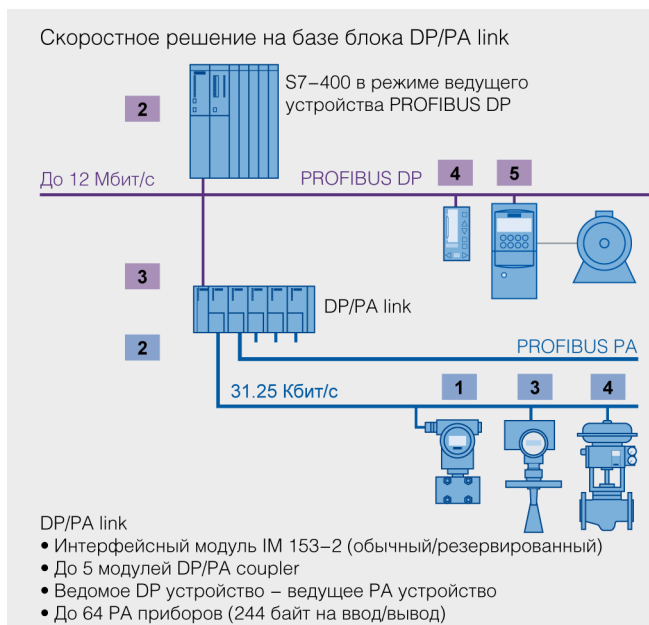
Скоростное решение на базе блока DP/PA link

2

S7-400 в режиме ведущего устройства PROFIBUS DP

До 12 Мбит/с

PROFIBUS DP

4

5

3

DP/PA link

2

PROFIBUS PA

31.25 Кбит/с

1

3

4

DP/PA link
• Интерфейсный модуль IM 153-2 (обычный/резервированный)
• До 5 модулей DP/PA coupler
• Ведомое DP устройство – ведущее PA устройство
• До 64 PA приборов (244 байт на ввод/вывод)